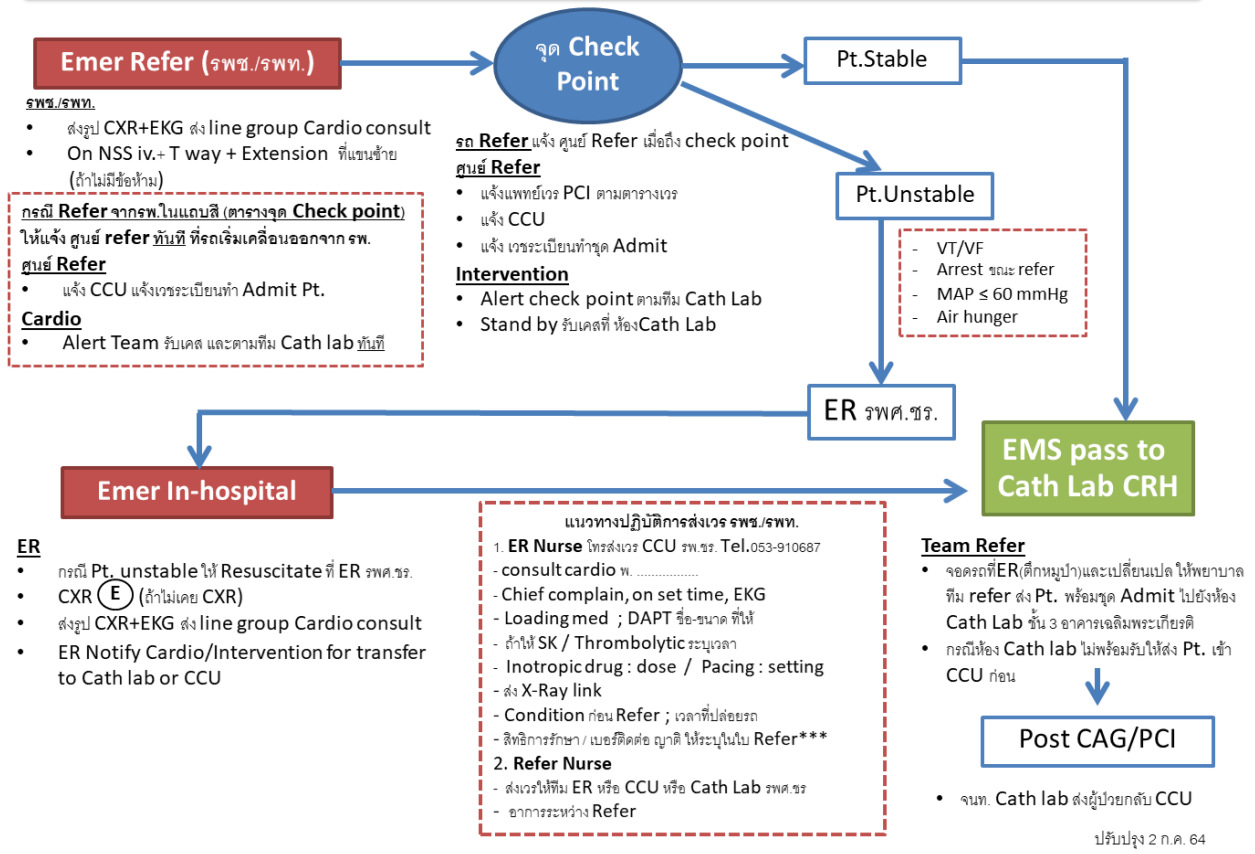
Emer Refer (รพช./รพท.)

รพช./รพท.
• ส่งรูป CXR+EKG ส่ง line group Cardio consult
• On NSS iv.+ T way + Extension ที่แขนซ้าย (ถ้าไม่มีข้อห้าม)

กรณี Refer จากรพ.ในแถบสี (ตารางจุด Check point) ให้แจ้ง ศูนย์ refer ทันที ที่รถเริ่มเคลื่อนออกจาก รพ.
ศูนย์ Refer
• แจ้ง CCU แจ้งเวรระเบียนทำ Admit Pt.
Cardio
• Alert Team รับเคส และตามทีม Cath lab ทันที

จุด Check Point

รถ Refer แจ้ง ศูนย์ Refer เมื่อถึง check point
ศูนย์ Refer
• แจ้งแพทย์เวร PCI ตามตารางเวร
• แจ้ง CCU
• แจ้ง เวรระเบียนทำชุด Admit
Intervention
• Alert check point ตามทีม Cath Lab
• Stand by รับเคสที่ ห้องCath Lab

Pt.Stable

Pt.Unstable

- VT/VF
- Arrest ขณะ refer
- MAP ≤ 60 mmHg
- Air hunger

ER รพศ.ชร.

EMS pass to Cath Lab CRH

Emer In-hospital

ER
• กรณี Pt. unstable ให้ Resuscitate ที่ ER รพศ.ชร.
• CXR (E) (ถ้าไม่เคย CXR)
• ส่งรูป CXR+EKG ส่ง line group Cardio consult
• ER Notify Cardio/Intervention for transfer to Cath lab or CCU

แนวทางปฏิบัติการส่งเวร รพช./รพท.
1. ER Nurse โทรส่งเวร CCU รพ.ชร. Tel.053-910687
- consult cardio พ. ................
- Chief complain, on set time, EKG
- Loading med ; DAPT ชื่อ-ขนาด ที่ให้
- ถ้าให้ SK / Thrombolytic ระบุเวลา
- Inotropic drug : dose / Pacing : setting
- ส่ง X-Ray link
- Condition ก่อน Refer ; เวลาที่ปล่อยรถ
- สิทธิการรักษา / เบอร์ติดต่อ ญาติ ให้ระบุในใบ Refer***
2. Refer Nurse
- ส่งเวรให้ทีม ER หรือ CCU หรือ Cath Lab รพศ.ชร
- อาการระหว่าง Refer

Team Refer
• จอดรถที่ER(ตึกหมูป่า)และเปลี่ยนเปล ให้พยาบาลทีม refer ส่ง Pt. พร้อมชุด Admit ไปยังห้อง Cath Lab ชั้น 3 อาคารเฉลิมพระเกียรติ
• กรณีห้อง Cath lab ไม่พร้อมรับให้ส่ง Pt. เข้า CCU ก่อน

Post CAG/PCI

• จนท. Cath lab ส่งผู้ป่วยกลับ CCU

ปรับปรุง 2 ก.ค. 64